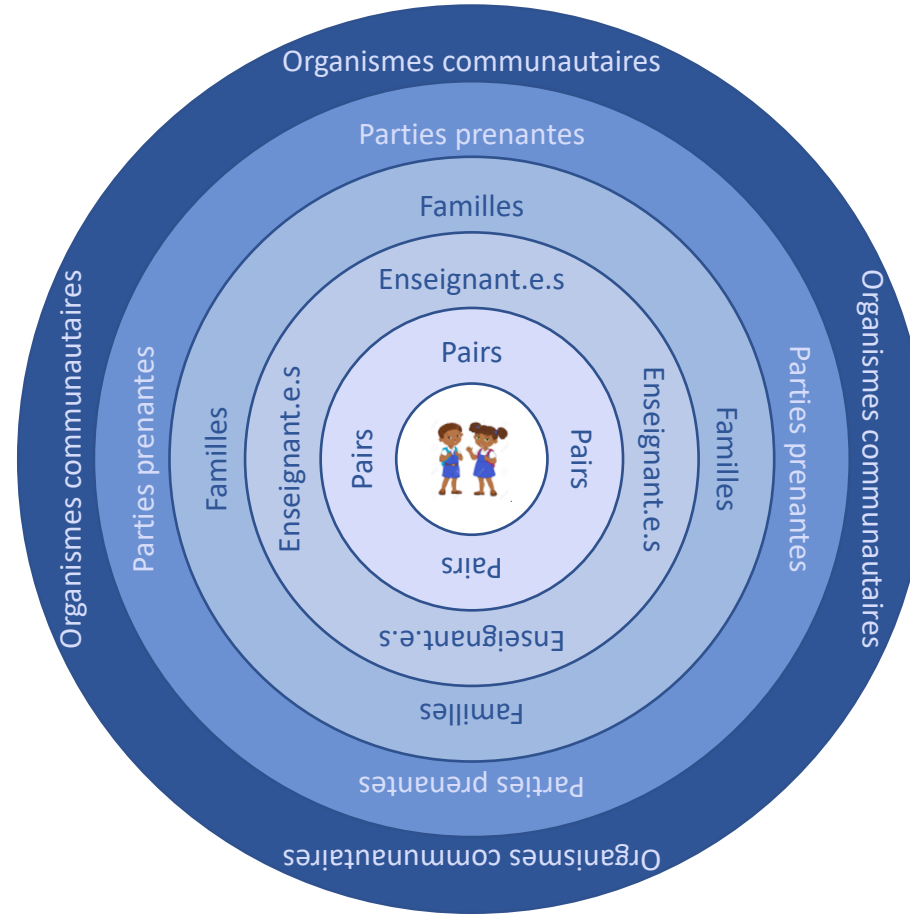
Organismes communautaires

Parties prenantes

Familles

Enseignant.e.s

Pairs

Organismes communautaires

Parties prenantes

Familles

Enseignant.e.s

Pairs

Pairs

Enseignant.e.s

Familles

Parties prenantes

Organismes communautaires

Pairs

Enseignant.e.s

Familles

Parties prenantes

Organismes communautaires